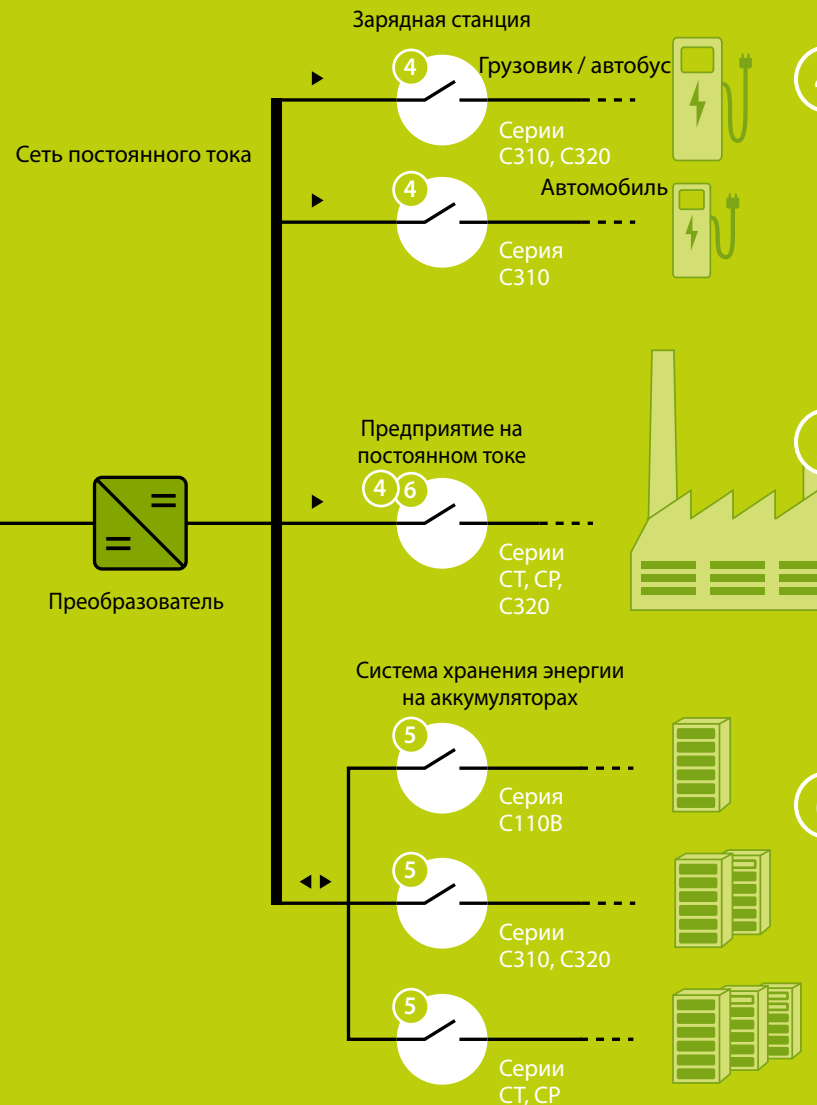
Зарядная станция

Сеть постоянного тока

4 Грузовик / автобус

Серии C310, C320

4 Автомобиль

Серия C310

Предприятие на постоянном токе

4 6

Серии CT, CP, C320

Преобразователь

Система хранения энергии на аккумуляторах

5

Серия C110B

5

Серии C310, C320

5

Серии CT, CP